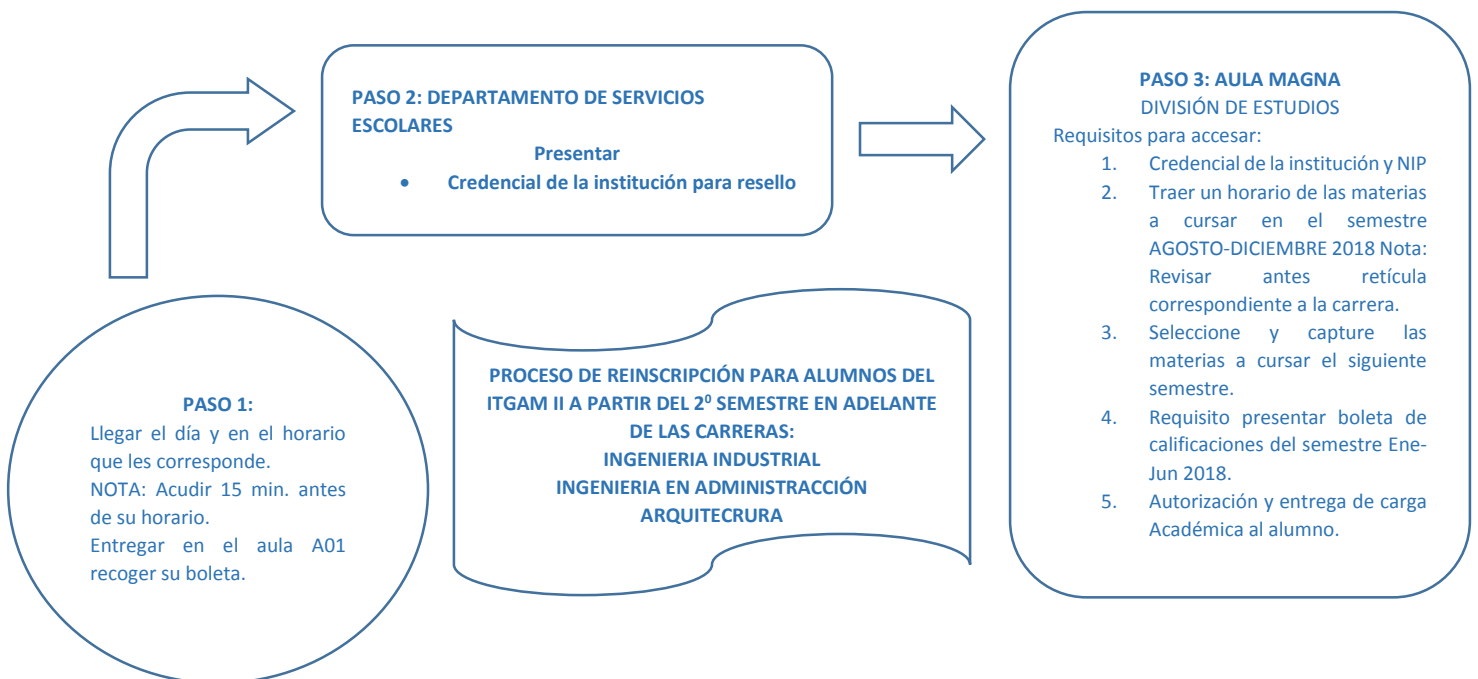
PASO 2: DEPARTAMENTO DE SERVICIOS ESCOLARES
Presentar
• Credencial de la institución para resello

PASO 3: AULA MAGNA
DIVISIÓN DE ESTUDIOS
Requisitos para accesar:
1. Credencial de la institución y NIP
2. Traer un horario de las materias a cursar en el semestre AGOSTO-DICIEMBRE 2018 Nota: Revisar antes retícula correspondiente a la carrera.
3. Seleccione y capture las materias a cursar el siguiente semestre.
4. Requisito presentar boleta de calificaciones del semestre Ene-Jun 2018.
5. Autorización y entrega de carga Académica al alumno.

PASO 1:
Llegar el día y en el horario que les corresponde.
NOTA: Acudir 15 min. antes de su horario.
Entregar en el aula A01 recoger su boleta.

PROCESO DE REINSCRIPCIÓN PARA ALUMNOS DEL ITGAM II A PARTIR DEL $2^0$ SEMESTRE EN ADELANTE DE LAS CARRERAS:
INGENIERIA INDUSTRIAL
INGENIERIA EN ADMINISTRACCIÓN
ARQUITECRURA